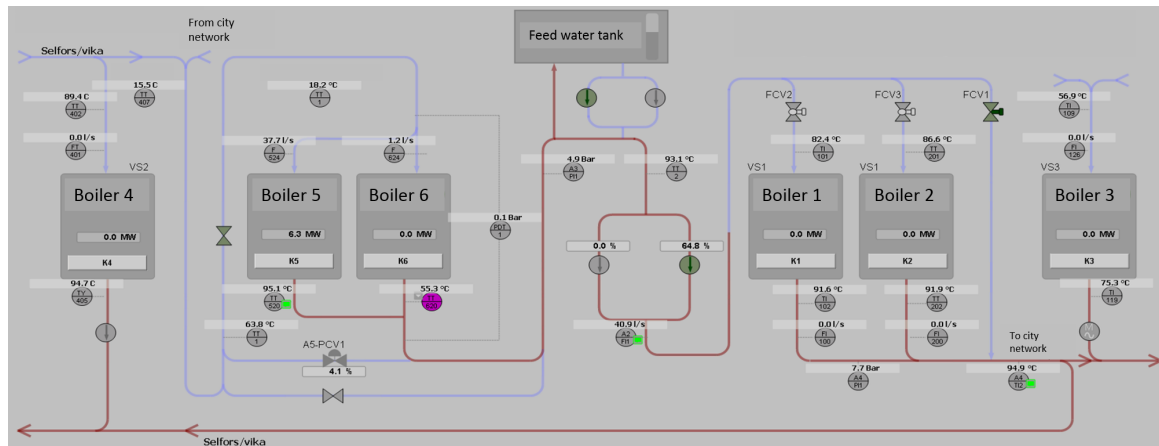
Selfors/vika

From city network

Feed water tank

15.5 C
TT 407

89.4 C
TT 402

0.01/s
FT 401

VS2

Boiler 4

0.0 MW

K4

94.7 C
TT 405

18.2 °C
TT 1

37.71/s
F 524

1.21/s
F 624

Boiler 5

6.3 MW

K5

Boiler 6

0.0 MW

K6

95.1 °C
TT 520

55.3 °C
TT 620

63.8 °C
TT 1

A5-PCV1

4.1 %

0.1 Bar
PDT 1

4.9 Bar
A3 PI1

93.1 °C
TT 2

0.0 %

64.8 %

40.91/s
A2 FI1

FCV2

FCV3

FCV1

82.4 °C
TI 101

86.6 °C
TT 201

VS1

Boiler 1

0.0 MW

K1

VS1

Boiler 2

0.0 MW

K2

91.6 °C
TI 102

0.01/s
FI 100

91.9 °C
TT 202

0.01/s
FI 200

7.7 Bar
A4 PI1

To city network

94.9 °C
A4 TI2

56.9 °C
TI 109

0.01/s
FI 126

VS3

Boiler 3

0.0 MW

K3

75.3 °C
TI 118

Selfors/vika